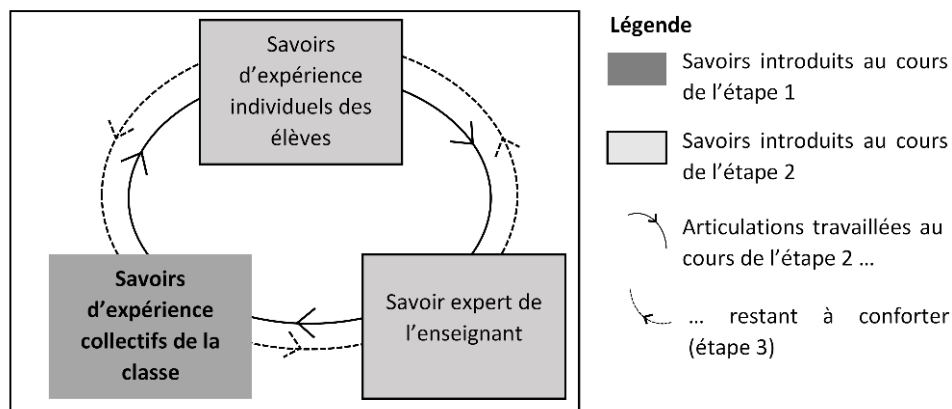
Savoirs d'expérience individuels des élèves

Savoirs d'expérience collectifs de la classe

Savoir expert de l'enseignant

Légende

Savoirs introduits au cours de l'étape 1

Savoirs introduits au cours de l'étape 2

Articulations travaillées au cours de l'étape 2 …

… restant à conforter (étape 3)